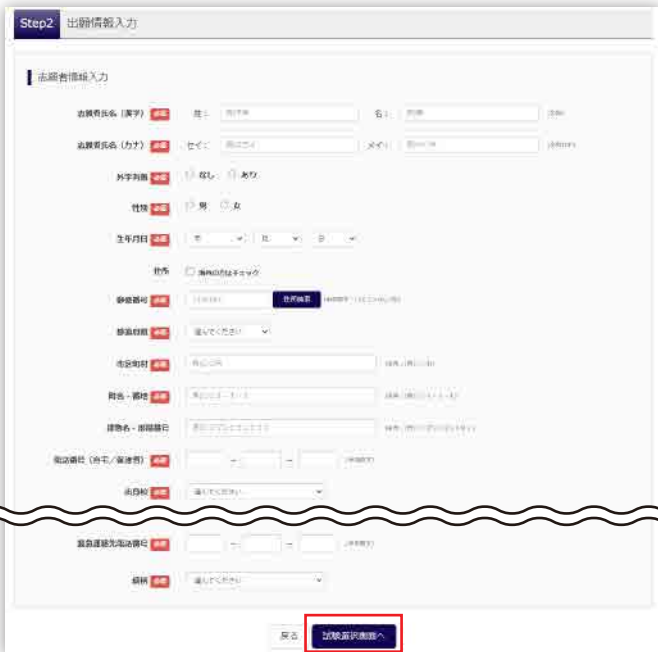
Step2 出願情報入力

志願者情報入力

志願者氏名（漢字） 必須 姓： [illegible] 名： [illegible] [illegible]

志願者氏名（カナ） 必須 セイ： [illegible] メイ： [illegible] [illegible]

外字有無 必須 なし あり

性別 必須 男 女

生年月日 必須 年 月 日

住所 海外の方はチェック

郵便番号 必須 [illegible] 住所検索 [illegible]

都道府県 必須 選んでください

市区町村 必須 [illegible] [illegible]

町名・番地 必須 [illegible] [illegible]

建物名・部屋番号 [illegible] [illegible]

電話番号（自宅／携帯等） 必須 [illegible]

出身校 必須 選んでください

緊急連絡先電話番号 必須 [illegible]

続柄 必須 選んでください

戻る 試験選択画面へ